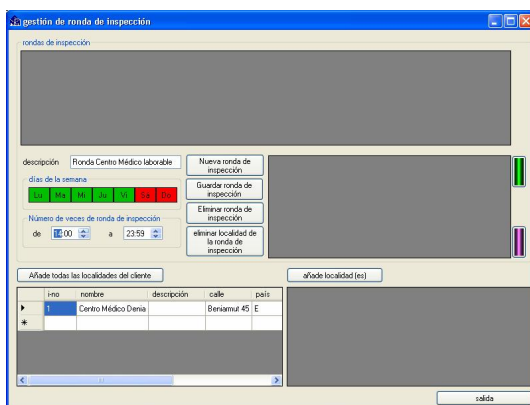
gestión de ronda de inspección

rondas de inspección

descripción Ronda Centro Médico laborable

días de la semana

Lu Ma Mi Ju Vi Sa Do

Número de veces de ronda de inspección

de 14:00 a 23:59

Nueva ronda de inspección

Guardar ronda de inspección

Eliminar ronda de inspección

eliminar localidad de la ronda de inspección

Añade todas las localidades del cliente

añade localidad (es)

| | l-no | nombre | descripción | calle | país |
|---|---|---|---|---|---|
| ▸ | 1 | Centro Médico Denia | | Beniamut 45 | E |
| * | | | | | |

salida